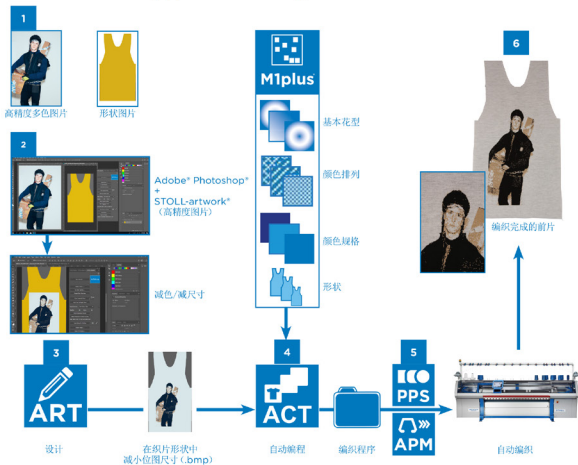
1

高精度多色图片

形状图片

2

Adobe® Photoshop®
+
STOLL-artwork®
（高精度图片）

减色/减尺寸

M1plus

基本花型

颜色排列

颜色规格

形状

6

编织完成的前片

3

ART

设计

在织片形状中
减小位图尺寸（.bmp）

4

ACT

自动编程

编织程序

5

PPS

APM

自动编织